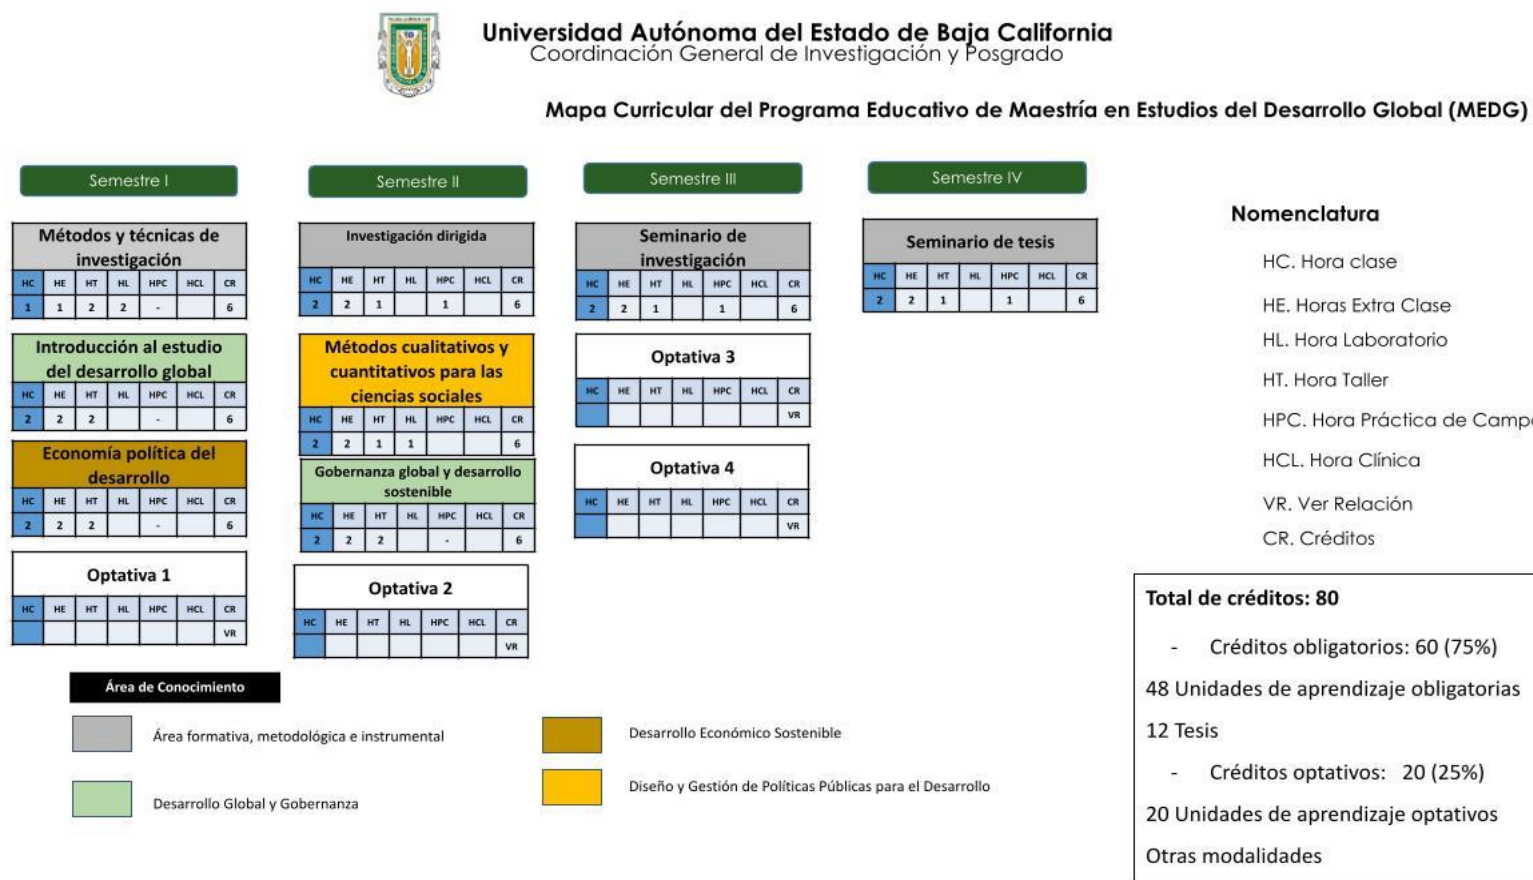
Universidad Autónoma del Estado de Baja California
Coordinación General de Investigación y Posgrado

Mapa Curricular del Programa Educativo de Maestría en Estudios del Desarrollo Global (MEDG)

Semestre I

Métodos y técnicas de investigación

| HC | HE | HT | HL | HPC | HCL | CR |
|---|---|---|---|---|---|---|
| 1 | 1 | 2 | 2 | - | | 6 |

Introducción al estudio del desarrollo global

| HC | HE | HT | HL | HPC | HCL | CR |
|---|---|---|---|---|---|---|
| 2 | 2 | 2 | | - | | 6 |

Economía política del desarrollo

| HC | HE | HT | HL | HPC | HCL | CR |
|---|---|---|---|---|---|---|
| 2 | 2 | 2 | | - | | 6 |

Optativa 1

| HC | HE | HT | HL | HPC | HCL | CR |
|---|---|---|---|---|---|---|
| | | | | | | VR |

Semestre II

Investigación dirigida

| HC | HE | HT | HL | HPC | HCL | CR |
|---|---|---|---|---|---|---|
| 2 | 2 | 1 | | 1 | | 6 |

Métodos cualitativos y cuantitativos para las ciencias sociales

| HC | HE | HT | HL | HPC | HCL | CR |
|---|---|---|---|---|---|---|
| 2 | 2 | 1 | 1 | | | 6 |

Gobernanza global y desarrollo sostenible

| HC | HE | HT | HL | HPC | HCL | CR |
|---|---|---|---|---|---|---|
| 2 | 2 | 2 | | - | | 6 |

Optativa 2

| HC | HE | HT | HL | HPC | HCL | CR |
|---|---|---|---|---|---|---|
| | | | | | | VR |

Semestre III

Seminario de investigación

| HC | HE | HT | HL | HPC | HCL | CR |
|---|---|---|---|---|---|---|
| 2 | 2 | 1 | | 1 | | 6 |

Optativa 3

| HC | HE | HT | HL | HPC | HCL | CR |
|---|---|---|---|---|---|---|
| | | | | | | VR |

Optativa 4

| HC | HE | HT | HL | HPC | HCL | CR |
|---|---|---|---|---|---|---|
| | | | | | | VR |

Semestre IV

Seminario de tesis

| HC | HE | HT | HL | HPC | HCL | CR |
|---|---|---|---|---|---|---|
| 2 | 2 | 1 | | 1 | | 6 |

Nomenclatura

HC. Hora clase
HE. Horas Extra Clase
HL. Hora Laboratorio
HT. Hora Taller
HPC. Hora Práctica de Camp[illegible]
HCL. Hora Clínica
VR. Ver Relación
CR. Créditos

Total de créditos: 80
- Créditos obligatorios: 60 (75%)
48 Unidades de aprendizaje obligatorias
12 Tesis
- Créditos optativos: 20 (25%)
20 Unidades de aprendizaje optativos
Otras modalidades

Área de Conocimiento
Área formativa, metodológica e instrumental
Desarrollo Global y Gobernanza
Desarrollo Económico Sostenible
Diseño y Gestión de Políticas Públicas para el Desarrollo